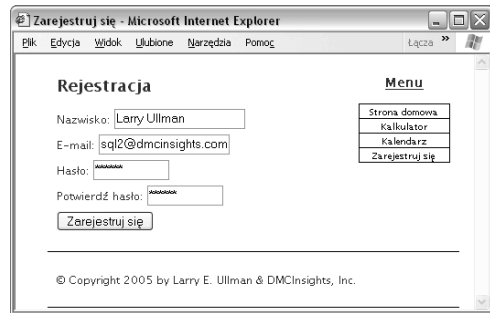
Zarejestruj się - Microsoft Internet Explorer

Plik Edycja Widok Ulubione Narzędzia Pomoc Łącza »

Rejestracja

Nazwisko: Larry Ullman

E-mail: sql2@dmcinsights.com

Hasło: ******

Potwierdź hasło: ******

Zarejestruj się

Menu

Strona domowa
Kalkulator
Kalendarz
Zarejestruj się

© Copyright 2005 by Larry E. Ullman & DMCInsights, Inc.